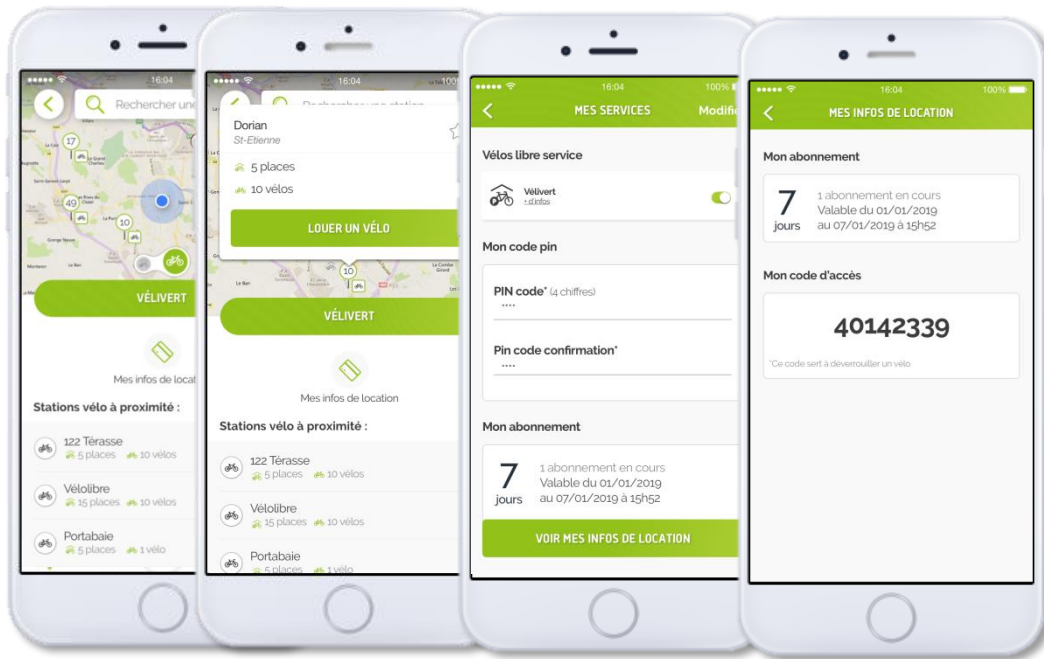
●●●●● 16:04

Rechercher une

17

49

10

VÉLIVERT

Mes infos de locat

Stations vélo à proximité :

122 Térasse
5 places 10 vélos

Vélolibre
15 places 10 vélos

Portabaie
5 places 1 vélo

●●●●● 16:04

Rechercher une station

Dorian
St-Etienne

5 places
10 vélos

LOUER UN VÉLO

10

VÉLIVERT

Mes infos de location

Stations vélo à proximité :

122 Térasse
5 places 10 vélos

Vélolibre
15 places 10 vélos

Portabaie
5 places 1 vélo

●●●●● 16:04 100%

MES SERVICES Modifi

Vélos libre service

Vélivert
+ d'infos

Mon code pin

PIN code* (4 chiffres)
••••

Pin code confirmation*
••••

Mon abonnement

7 jours
1 abonnement en cours
Valable du 01/01/2019
au 07/01/2019 à 15h52

VOIR MES INFOS DE LOCATION

●●●●● 16:04 100%

MES INFOS DE LOCATION

Mon abonnement

7 jours
1 abonnement en cours
Valable du 01/01/2019
au 07/01/2019 à 15h52

Mon code d'accès

40142339

*Ce code sert à deverrouiller un vélo